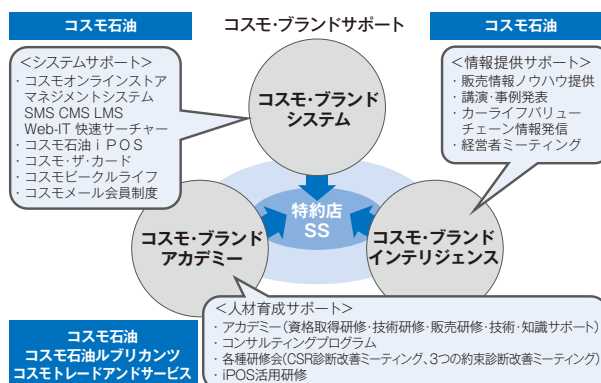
コスモ石油

コスモ・ブランドサポート

コスモ石油

<システムサポート>
・コスモオンラインストアマネジメントシステム
SMS CMS LMS
Web-IT 快速サーチャー
・コスモ石油ｉＰＯＳ
・コスモ・ザ・カード
・コスモビークルライフ
・コスモメール会員制度

コスモ・ブランドシステム

<情報提供サポート>
・販売情報ノウハウ提供
・講演・事例発表
・カーライフバリューチェーン情報発信
・経営者ミーティング

特約店
SS

コスモ・ブランドアカデミー

コスモ・ブランドインテリジェンス

<人材育成サポート>
・アカデミー（資格取得研修・技術研修・販売研修・技術・知識サポート）
・コンサルティングプログラム
・各種研修会(CSR診断改善ミーティング、3つの約束診断改善ミーティング)
・iPOS活用研修

コスモ石油
コスモ石油ルブリカンツ
コスモトレードアンドサービス